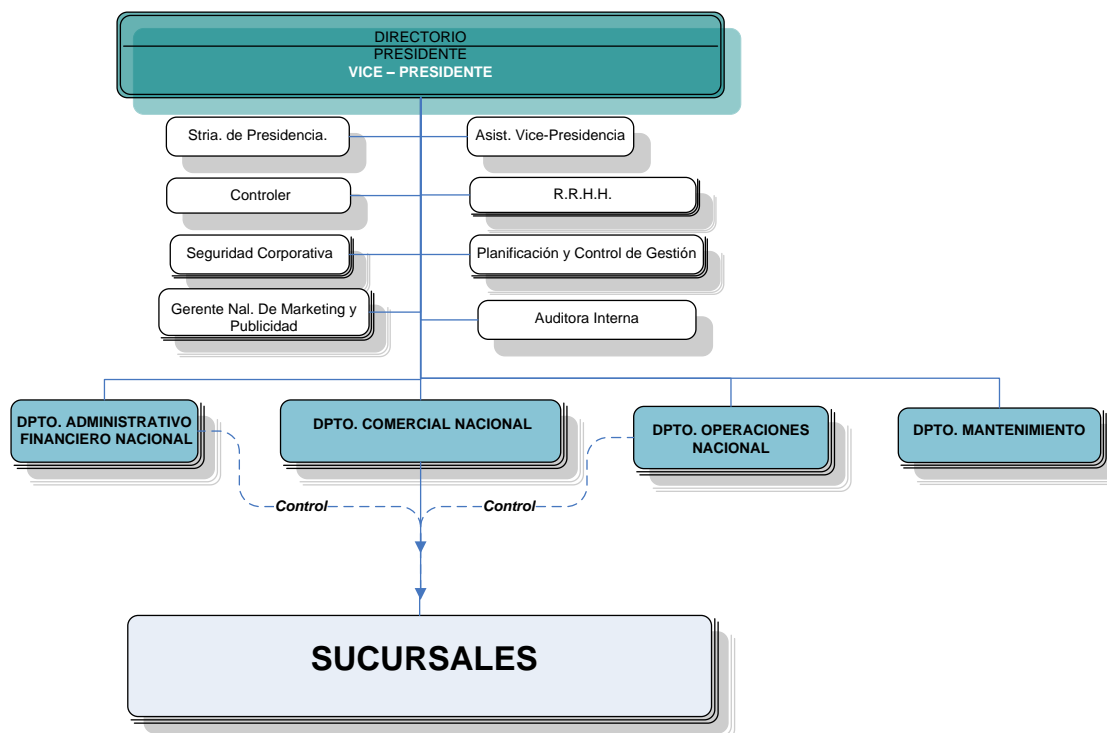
DIRECTORIO
PRESIDENTE
VICE – PRESIDENTE

Stria. de Presidencia.

Asist. Vice-Presidencia

Controler

R.R.H.H.

Seguridad Corporativa

Planificación y Control de Gestión

Gerente Nal. De Marketing y Publicidad

Auditora Interna

DPTO. ADMINISTRATIVO FINANCIERO NACIONAL

DPTO. COMERCIAL NACIONAL

DPTO. OPERACIONES NACIONAL

DPTO. MANTENIMIENTO

Control

Control

SUCURSALES